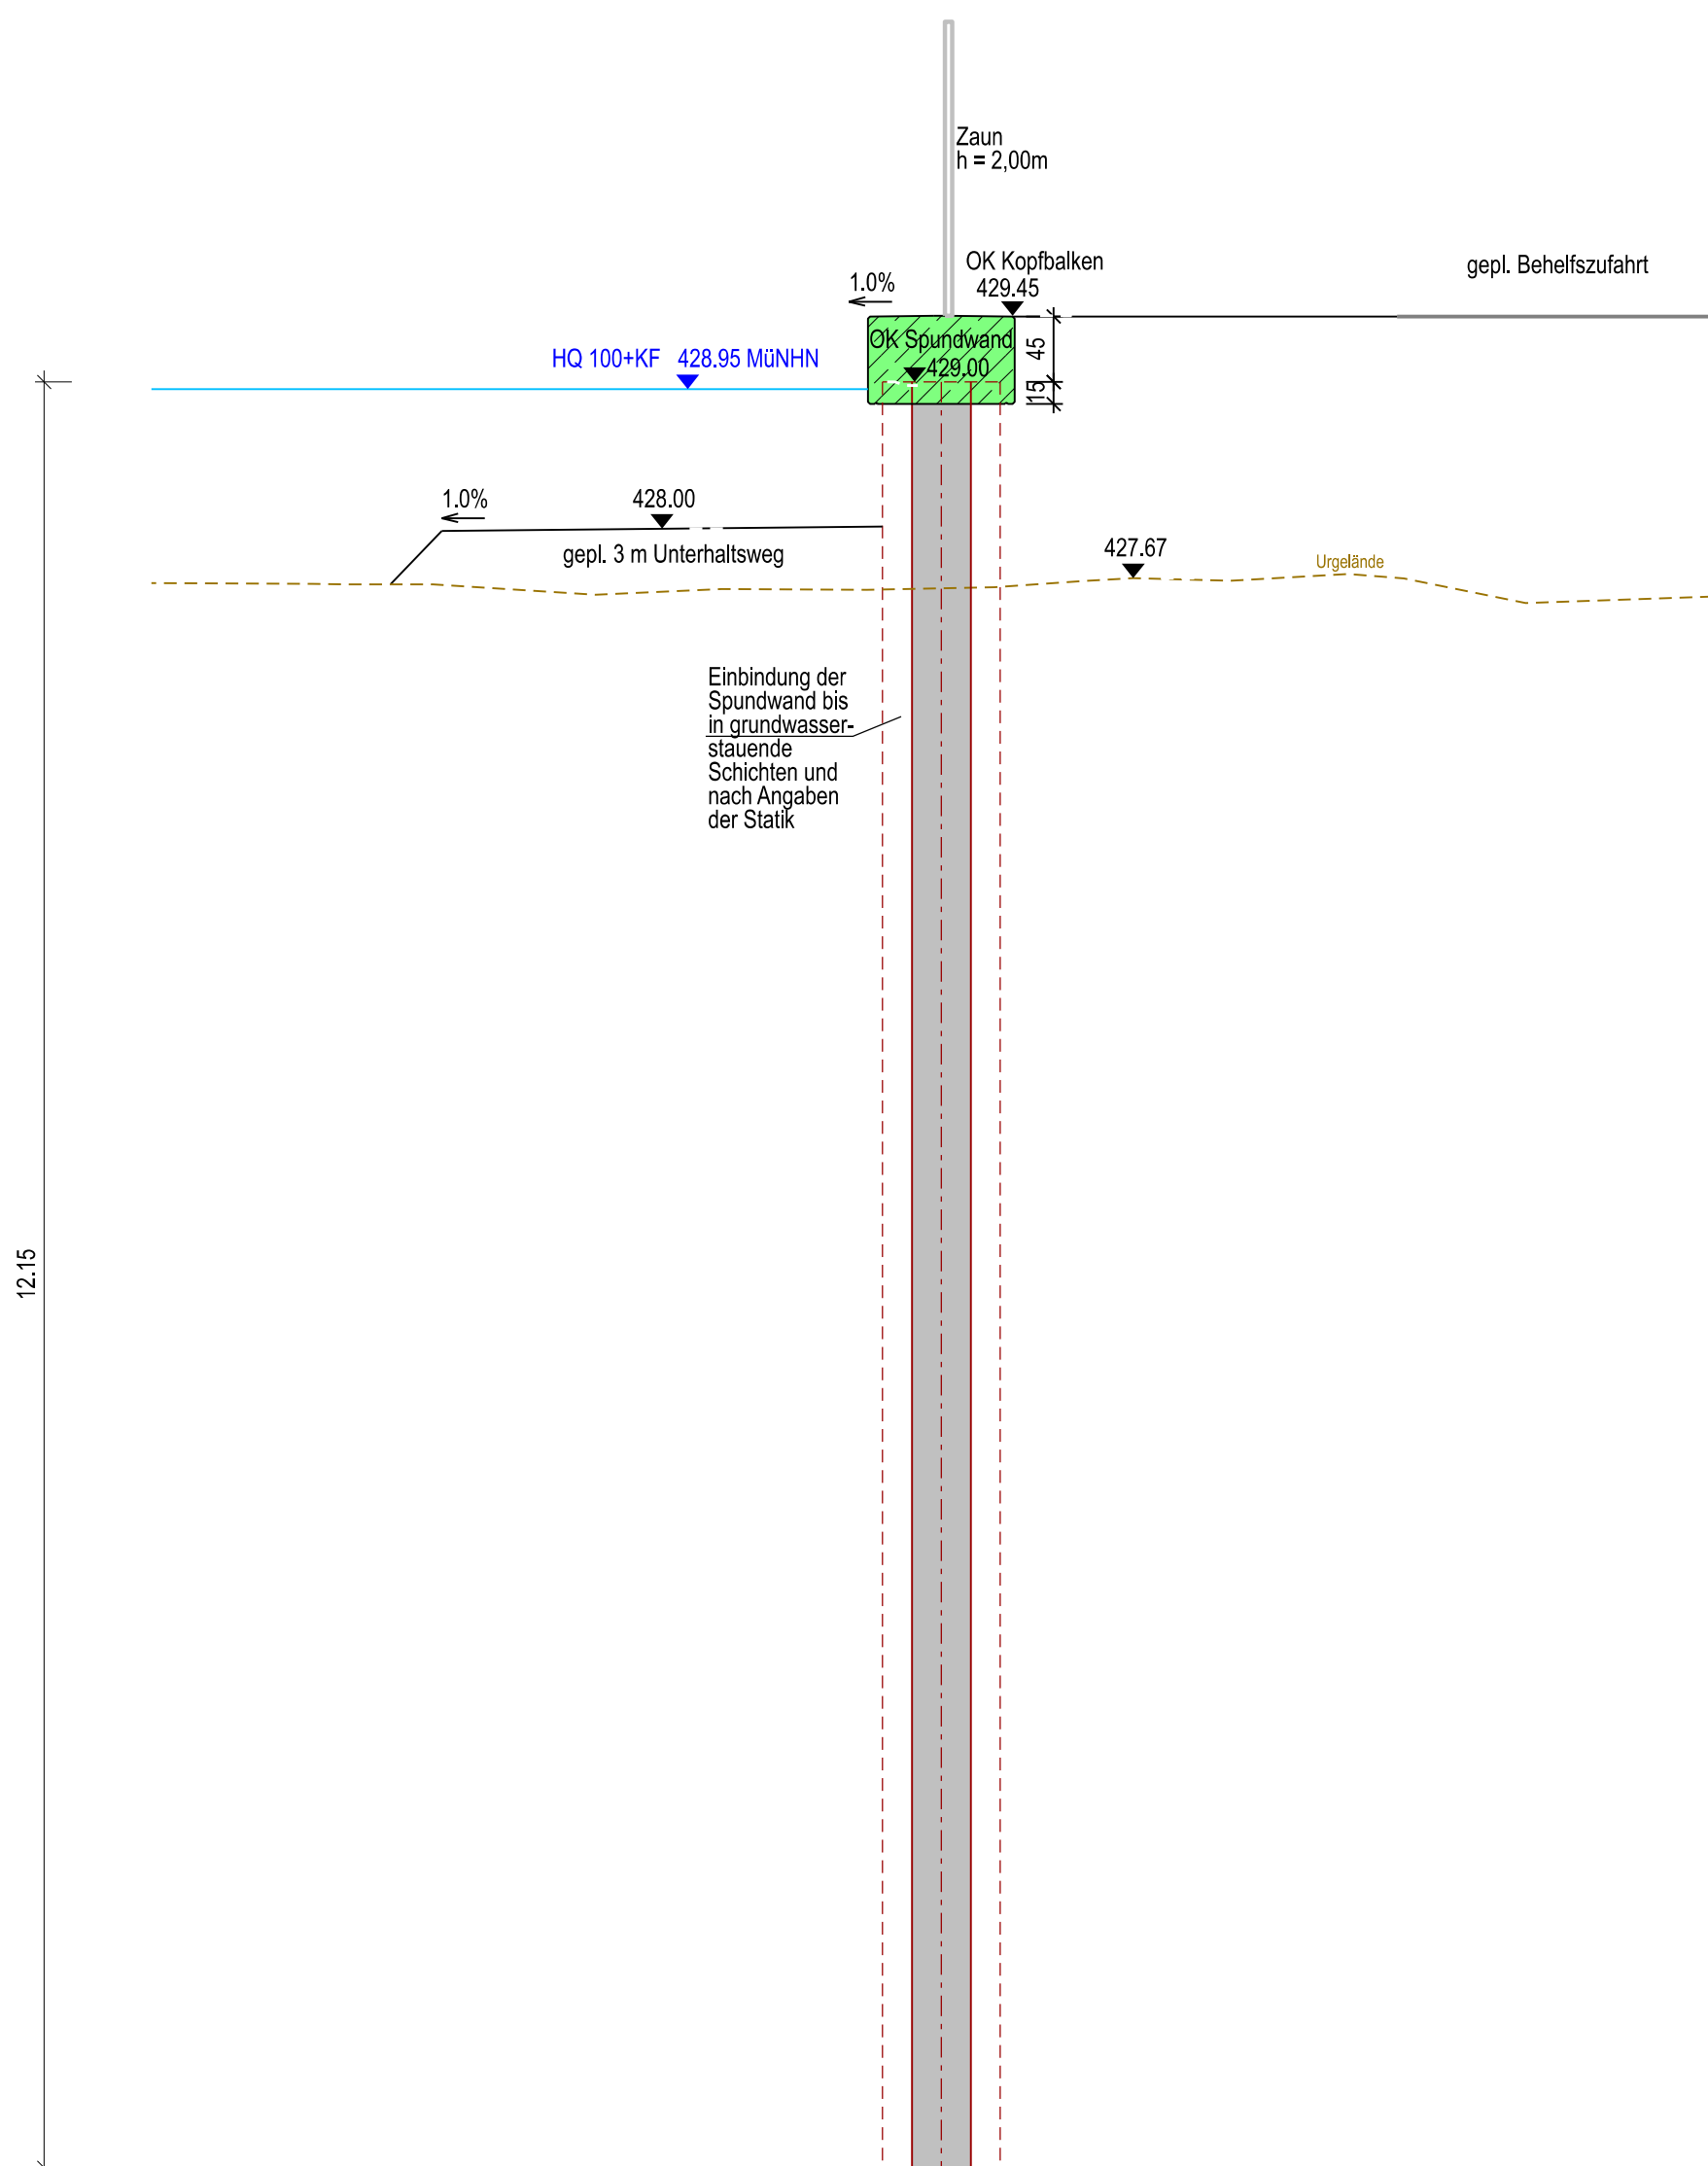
Zaun
h = 2,00m

OK Kopfbalken
429.45

gepl. Behelfszufahrt

1.0%

OK Spundwand
429.00

45

15

HQ 100+KF 428.95 MüNHN

1.0%

428.00

gepl. 3 m Unterhaltsweg

427.67

Urgelände

Einbindung der Spundwand bis in grundwasserstauende Schichten und nach Angaben der Statik

12.15